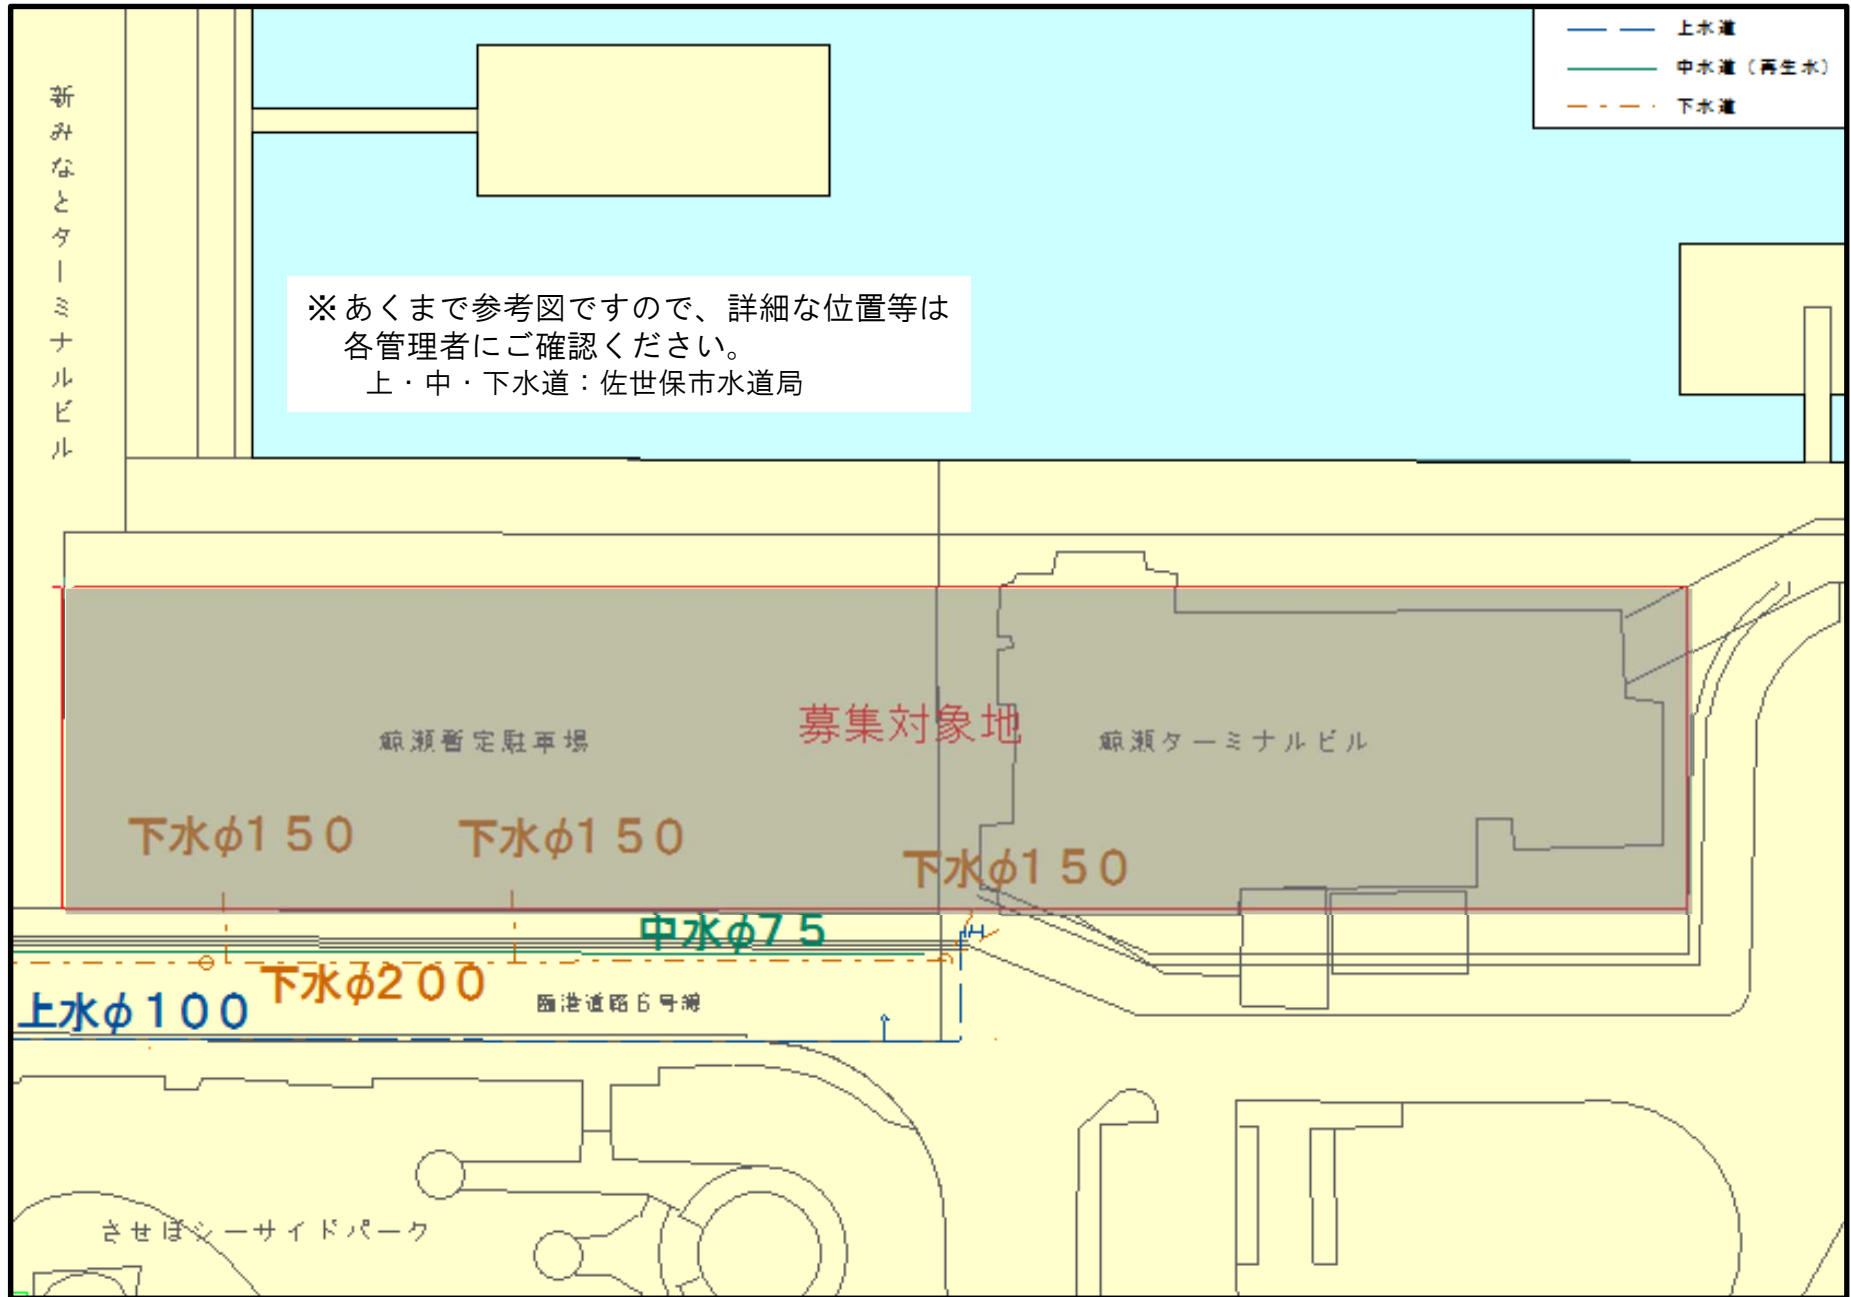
上水道
中水道（再生水）
下水道

新みなとターミナルビル

※あくまで参考図ですので、詳細な位置等は
各管理者にご確認ください。
上・中・下水道：佐世保市水道局

鯨瀬暫定駐車場

募集対象地

鯨瀬ターミナルビル

下水$\phi$150
下水$\phi$150
下水$\phi$150
中水$\phi$75
下水$\phi$200
上水$\phi$100
臨港道路6号線

させぼシーサイドパーク